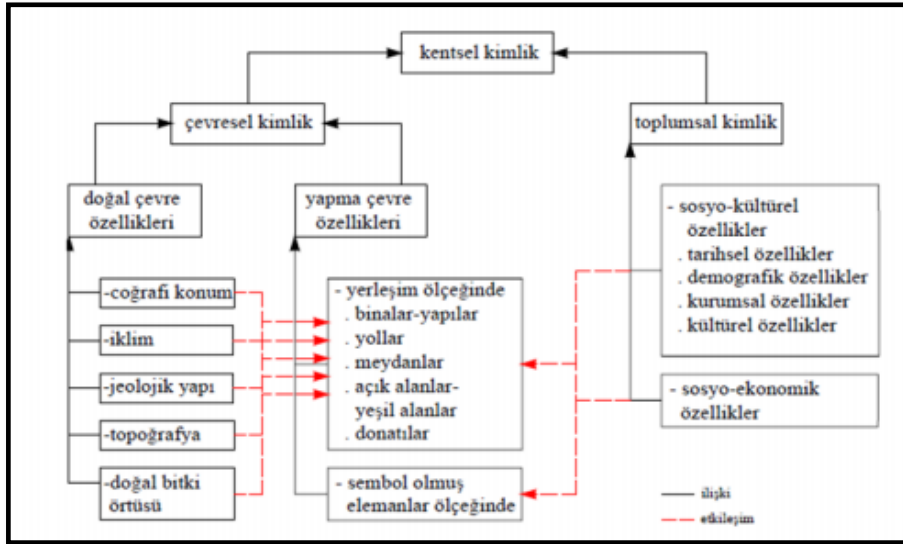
kentsel kimlik

çevresel kimlik

toplumsal kimlik

doğal çevre özellikleri

yapma çevre özellikleri

- sosyo-kültürel özellikler
. tarihsel özellikler
. demografik özellikler
. kurumsal özellikler
. kültürel özellikler

-coğrafi konum

-iklim

-jeolojik yapı

-topoğrafya

-doğal bitki örtüsü

- yerleşim ölçeğinde
. binalar-yapılar
. yollar
. meydanlar
. açık alanlar-yeşil alanlar
. donatılar

- sosyo-ekonomik özellikler

- sembol olmuş elemanlar ölçeğinde

ilişki

etkileşim